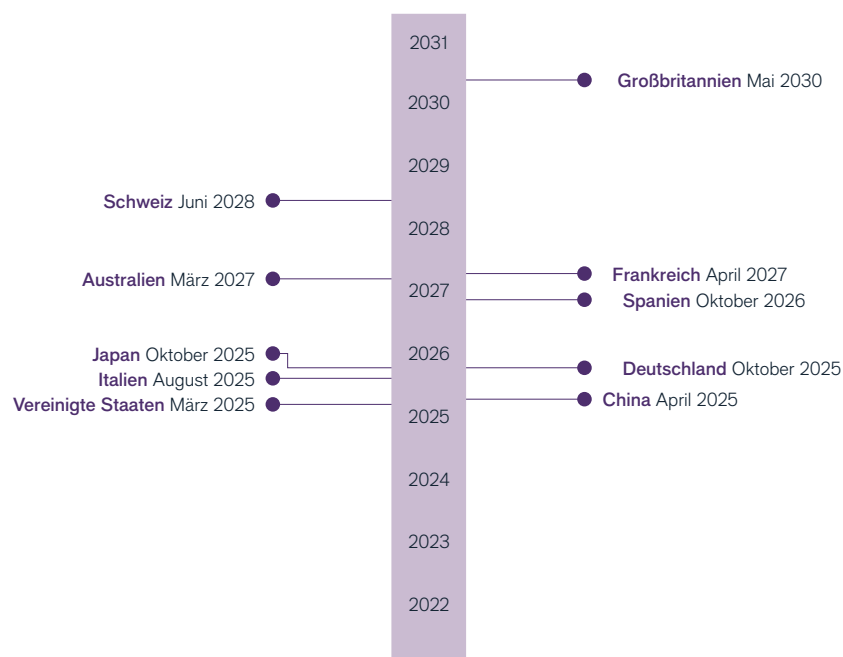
2031

Großbritannien Mai 2030

2030

2029

Schweiz Juni 2028

2028

Australien März 2027

Frankreich April 2027

2027

Spanien Oktober 2026

Japan Oktober 2025

2026

Deutschland Oktober 2025

Italien August 2025

Vereinigte Staaten März 2025

China April 2025

2025

2024

2023

2022